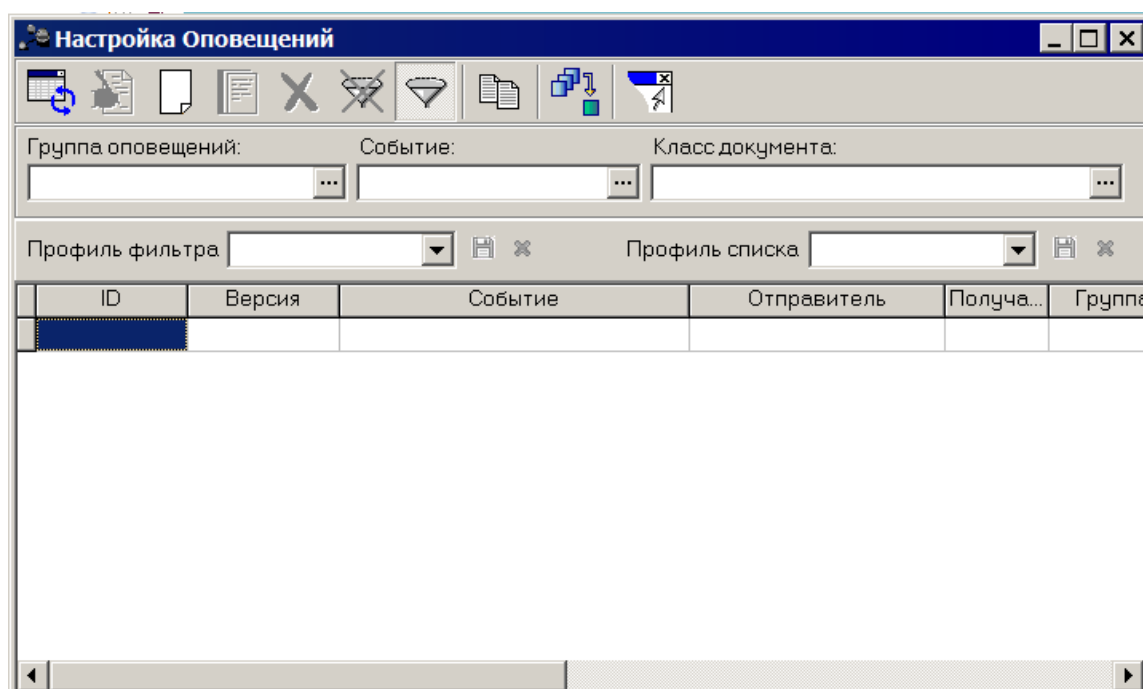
Настройка Оповещений

Группа оповещений: ...

Событие: ...

Класс документа: ...

Профиль фильтра

Профиль списка

| ID | Версия | Событие | Отправитель | Получа... | Группа |
|---|---|---|---|---|---|
| | | | | | |